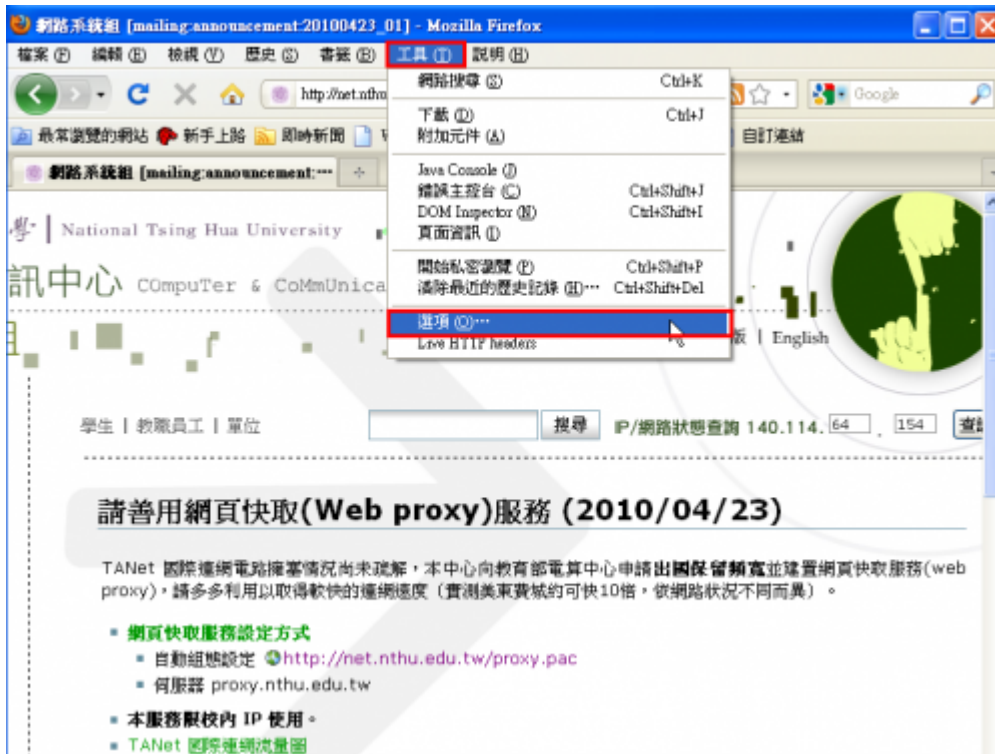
網路系統組 [mailing:announcement:20100423_01] - Mozilla Firefox

檔案 (F) 編輯 (E) 檢視 (V) 歷史 (S) 書籤 (B) 工具 (T) 說明 (H)

http://net.nthu

Google

最常瀏覽的網站 新手上路 即時新聞 自訂連結

網路系統組 [mailing:announcement:...

網路搜尋 (S) Ctrl+K
下載 (D) Ctrl+J
附加元件 (A)
Java Console (J)
錯誤主控台 (C) Ctrl+Shift+J
DOM Inspector (N) Ctrl+Shift+I
頁面資訊 (I)
開始私密瀏覽 (P) Ctrl+Shift+P
清除最近的歷史記錄 (H)... Ctrl+Shift+Del
選項 (O)...
Live HTTP headers

學 | National Tsing Hua University

訊中心 COmpuTer & CoMmUnica

版 | English

學生 | 教職員工 | 單位 搜尋 IP/網路狀態查詢 140.114. 64 . 154 查詢

請善用網頁快取(Web proxy)服務 (2010/04/23)

TANet 國際連網電路擁塞情況尚未緩解，本中心向教育部電算中心申請出國保留頻寬並建置網頁快取服務(web proxy)，請多多利用以取得較快的連網速度（實測美東實城約可快10倍，依網路狀況不同而異）。

▪ 網頁快取服務設定方式
▪ 自動組態設定 http://net.nthu.edu.tw/proxy.pac
▪ 伺服器 proxy.nthu.edu.tw
▪ 本服務限校內 IP 使用。
▪ TANet 國際連網流量圖